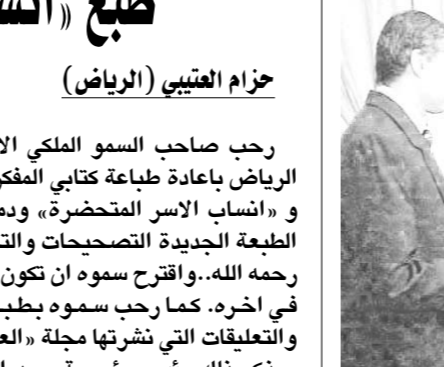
طبع «انسا

حزام العتيبي (الرياض)

رحب صاحب السمو الملكي الا
الرياض باعادة طباعة كتابي المفكر
و «انساب الاسر المتحضرة» ودم
الطبعة الجديدة التصحيحات والت
رحمه الله..واقترح سموه ان تكون
في اخره. كما رحب سموه بطب
والتعليقات التي نشرتها مجلة «الع
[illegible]